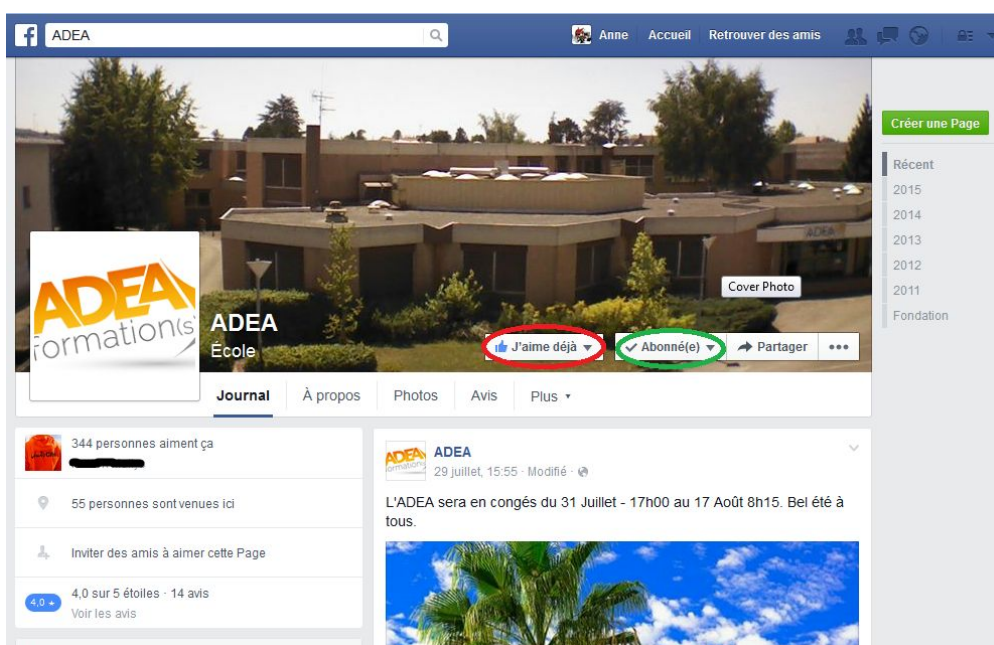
ADEA

Anne Accueil Retrouver des amis

Créer une Page

Récent
2015
2014
2013
2012
2011
Fondation

Cover Photo

ADEA formation(s)

ADEA
École

J'aime déjà ▾ Abonné(e) ▾ Partager •••

Journal À propos Photos Avis Plus ▾

344 personnes aiment ça

55 personnes sont venues ici

Inviter des amis à aimer cette Page

4,0 ★ 4,0 sur 5 étoiles · 14 avis
Voir les avis

ADEA
29 juillet, 15:55 · Modifié ·

L'ADEA sera en congés du 31 Juillet - 17h00 au 17 Août 8h15. Bel été à tous.